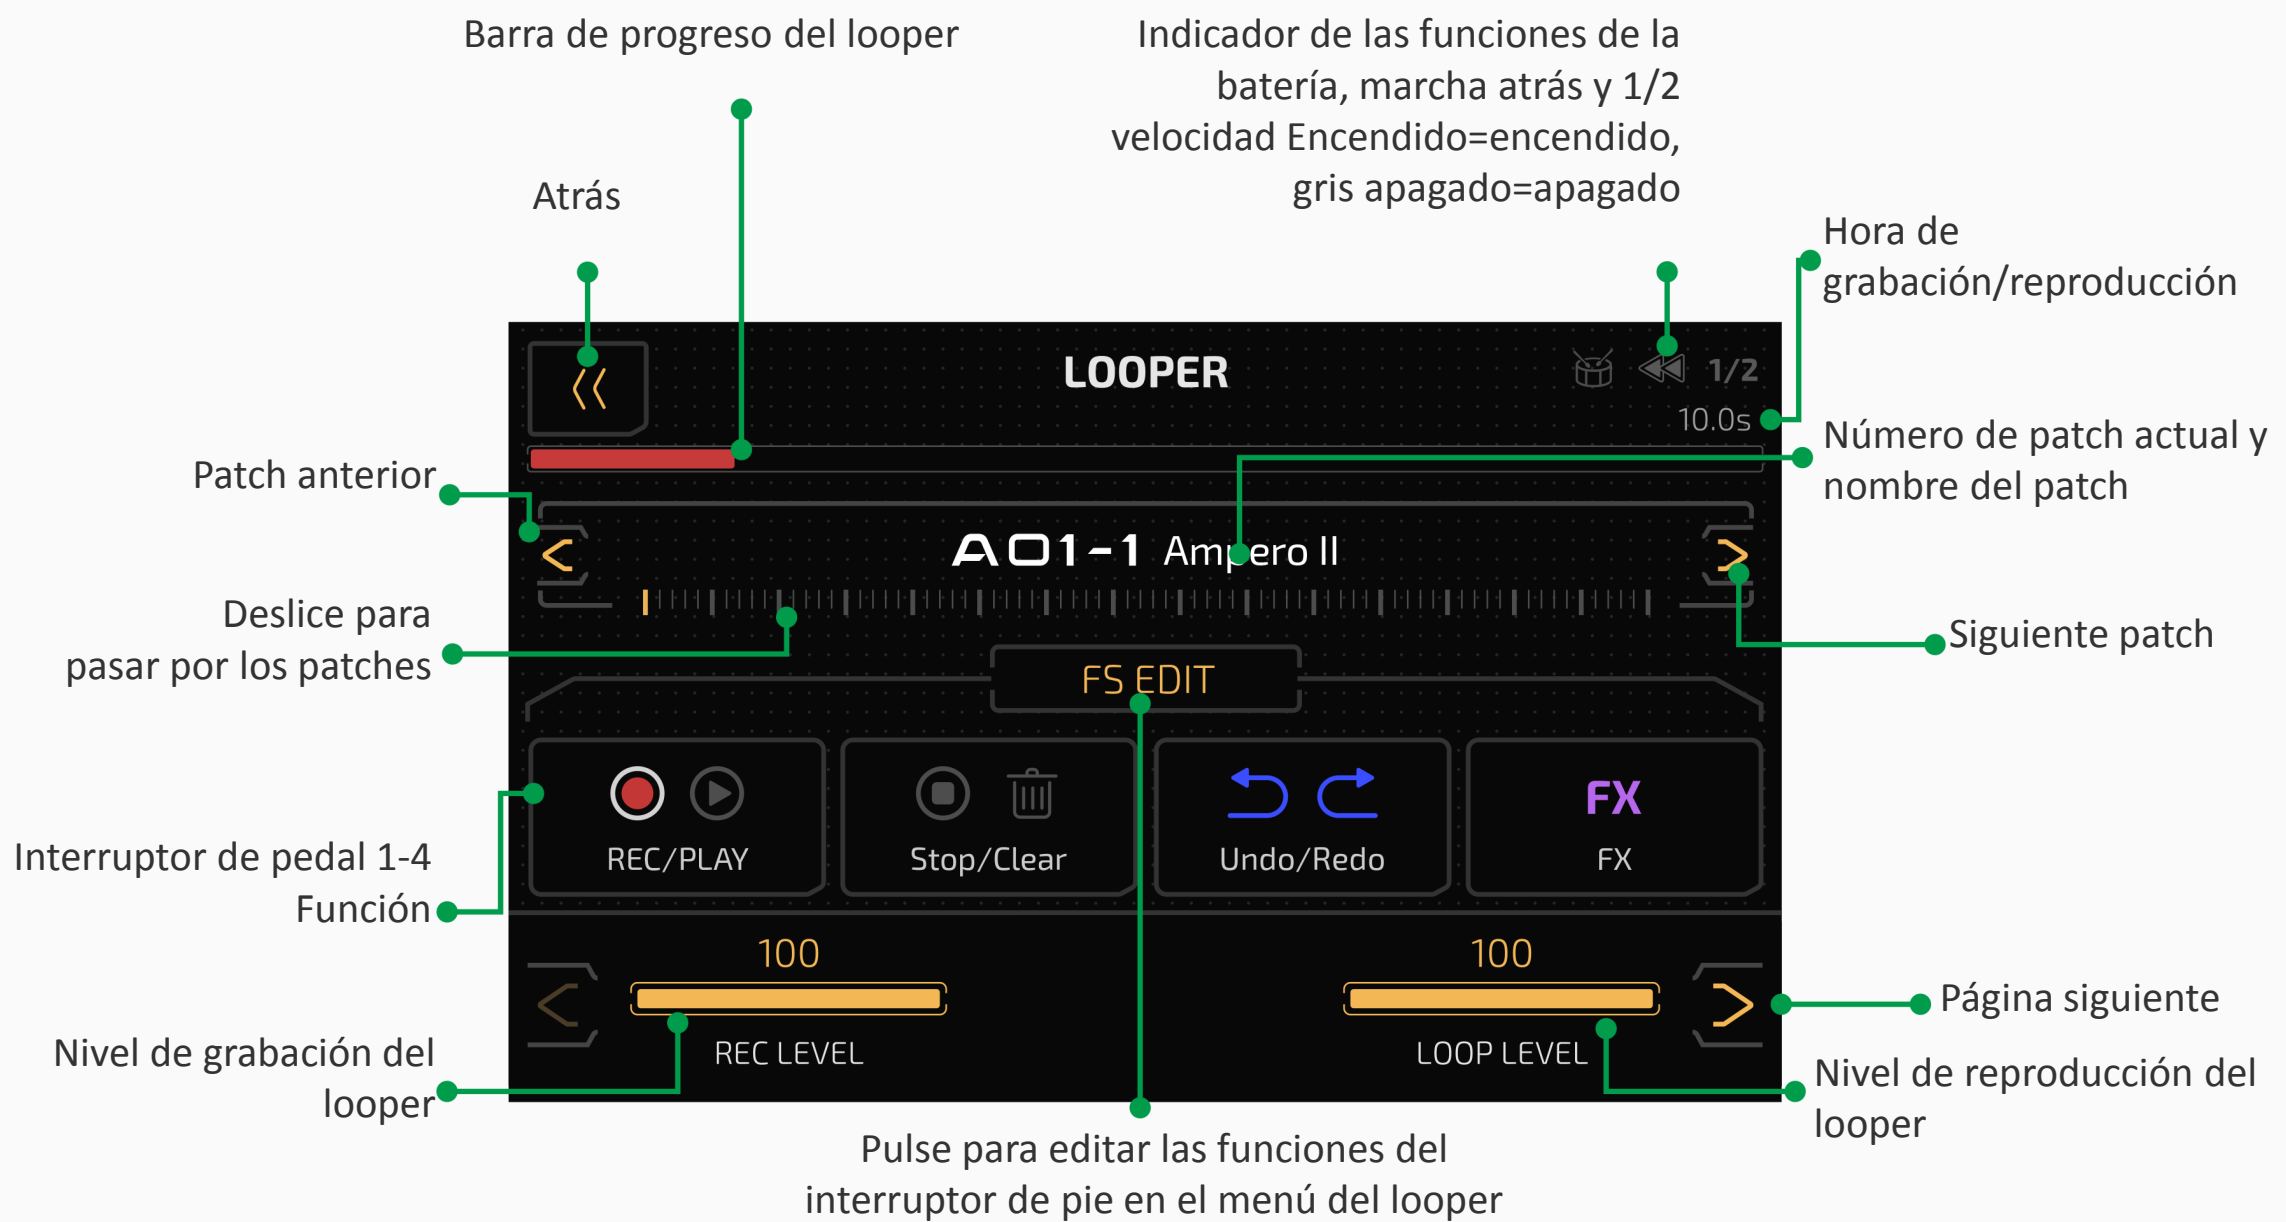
Barra de progreso del looper

Indicador de las funciones de la batería, marcha atrás y 1/2 velocidad Encendido=encendido, gris apagado=apagado

Atrás

Hora de grabación/reproducción

LOOPER

1/2

10.0s

Número de patch actual y nombre del patch

Patch anterior

A01-1 Ampero II

Siguiente patch

Deslice para pasar por los patches

FS EDIT

REC/PLAY

Stop/Clear

Undo/Redo

FX

FX

Interruptor de pedal 1-4 Función

100

100

Página siguiente

REC LEVEL

LOOP LEVEL

Nivel de grabación del looper

Nivel de reproducción del looper

Pulse para editar las funciones del interruptor de pie en el menú del looper